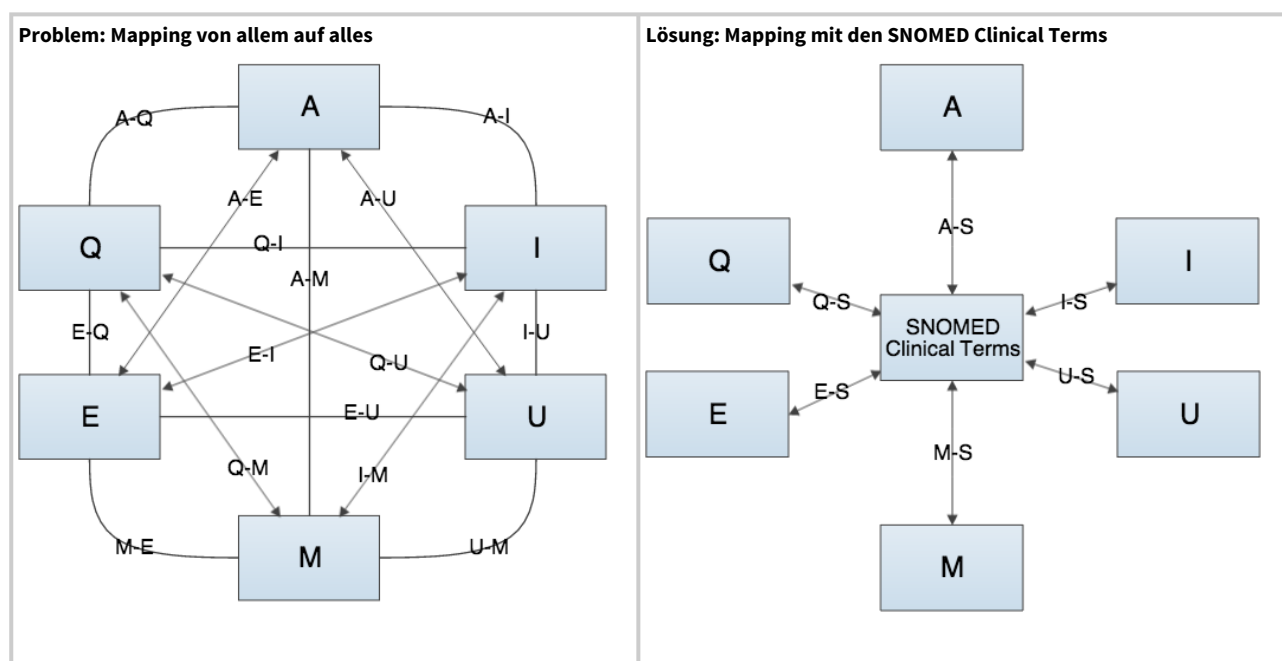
Problem: Mapping von allem auf alles

A

A-Q

A-I

A-E

A-U

Q

Q-I

I

A-M

E-Q

I-U

E-I

Q-U

E

E-U

U

Q-M

I-M

M-E

M

U-M

Lösung: Mapping mit den SNOMED Clinical Terms

A

A-S

Q

I

Q-S

SNOMED Clinical Terms

I-S

U-S

E

E-S

U

M-S

M